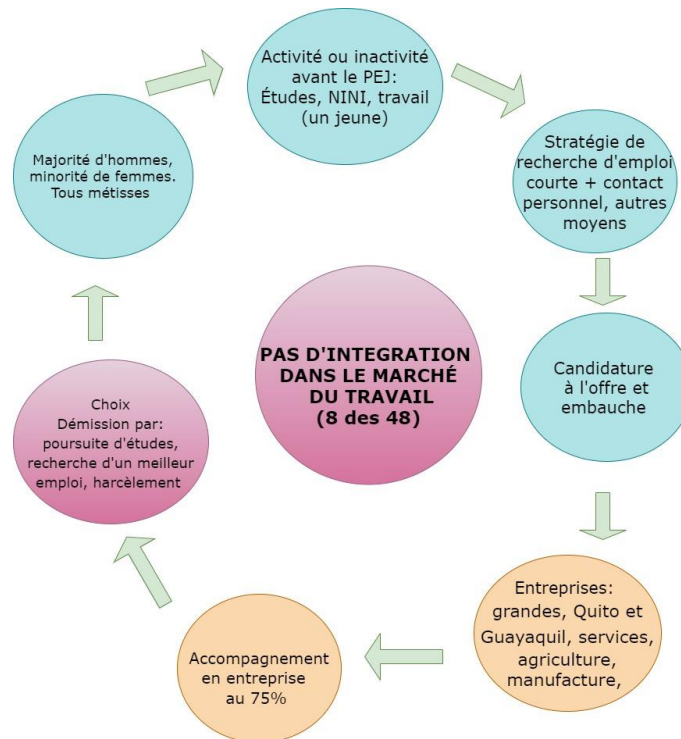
Activité ou inactivité avant le PEJ: Études, NINI, travail (un jeune)

Stratégie de recherche d'emploi courte + contact personnel, autres moyens

Candidature à l'offre et embauche

Entreprises: grandes, Quito et Guayaquil, services, agriculture, manufacture,

Accompagnement en entreprise au 75%

Choix
Démission par: poursuite d'études, recherche d'un meilleur emploi, harcèlement

Majorité d'hommes, minorité de femmes. Tous métisses

PAS D'INTEGRATION DANS LE MARCHÉ DU TRAVAIL (8 des 48)